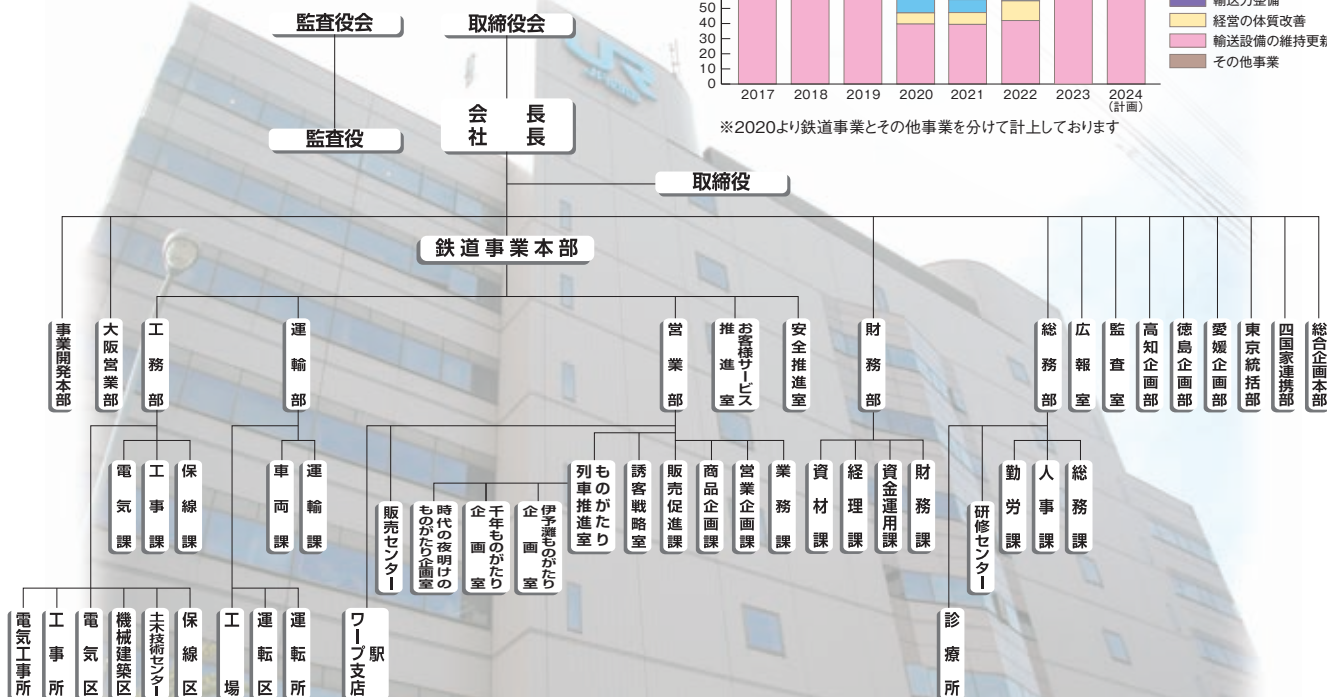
監査役会

取締役会

監査役

会長
社長

50
40
30
20
10
0
2017 2018 2019 2020 2021 2022 2023 2024 (計画)

輸送力整備
経営の体質改善
輸送設備の維持更新
その他事業

※2020より鉄道事業とその他事業を分けて計上しております

取締役

鉄道事業本部

事業開発本部

大阪営業部

工務部

運輸部

営業部

お客様サービス推進室

安全推進室

財務部

総務部

広報室

監査室

高知企画部

徳島企画部

愛媛企画部

東京統括部

四国家連携部

総合企画本部

電気課

工事課

保線課

車両課

運輸課

販売センター

時代の夜明けのものがたり企画室

千年ものがたり企画室

伊予灘ものがたり企画室

ものがたり列車推進室

誘客戦略室

販売促進課

商品企画課

営業企画課

業務課

資材課

経理課

資金運用課

財務課

研修センター

勤労課

人事課

総務課

電気工事所

工事所

電気区

機械建築区

土木技術センター

保線区

工場

運転区

運転所

ワープ駅支店

診療所